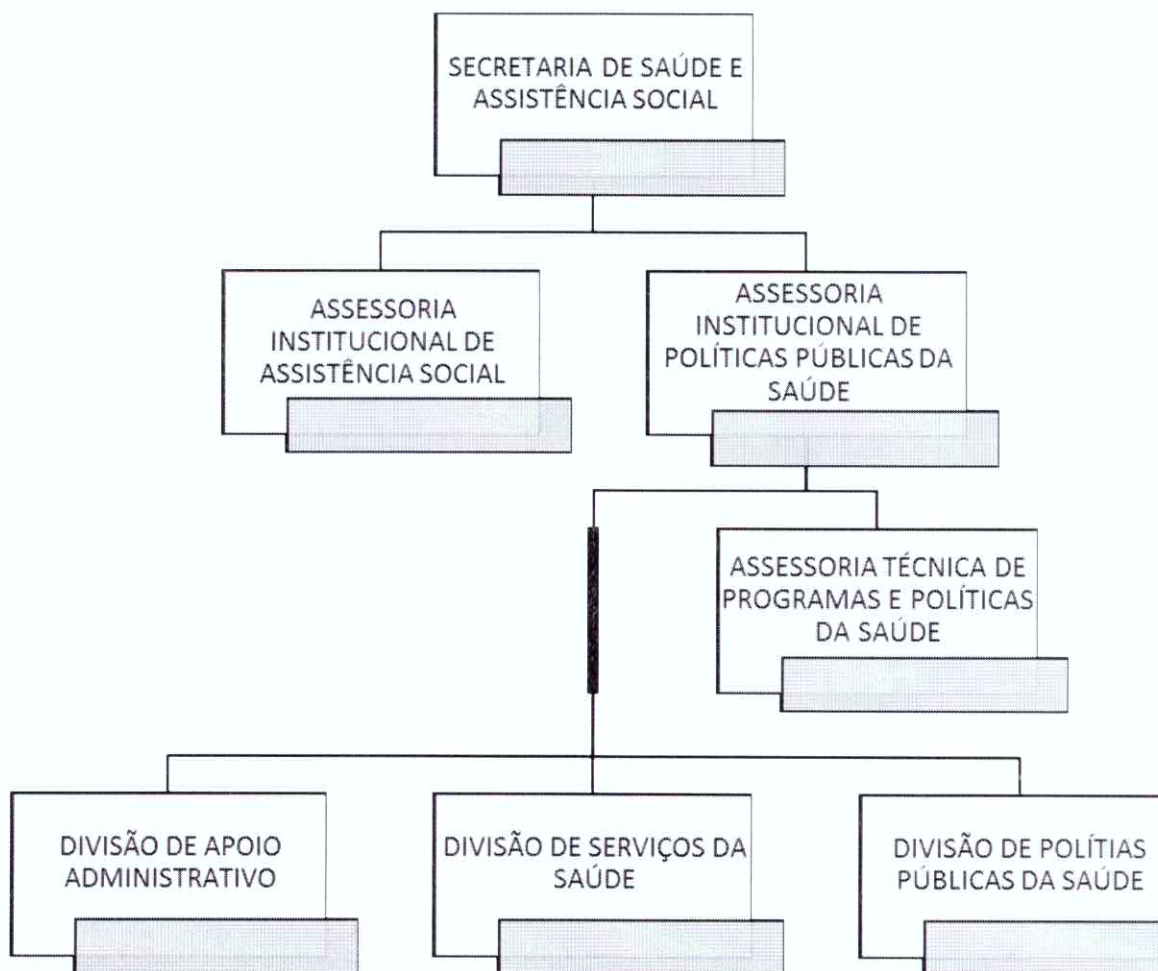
SECRETARIA DE SAÚDE E ASSISTÊNCIA SOCIAL

ASSESSORIA INSTITUCIONAL DE ASSISTÊNCIA SOCIAL

ASSESSORIA INSTITUCIONAL DE POLÍTICAS PÚBLICAS DA SAÚDE

ASSESSORIA TÉCNICA DE PROGRAMAS E POLÍTICAS DA SAÚDE

DIVISÃO DE APOIO ADMINISTRATIVO

DIVISÃO DE SERVIÇOS DA SAÚDE

DIVISÃO DE POLÍTIAS PÚBLICAS DA SAÚDE